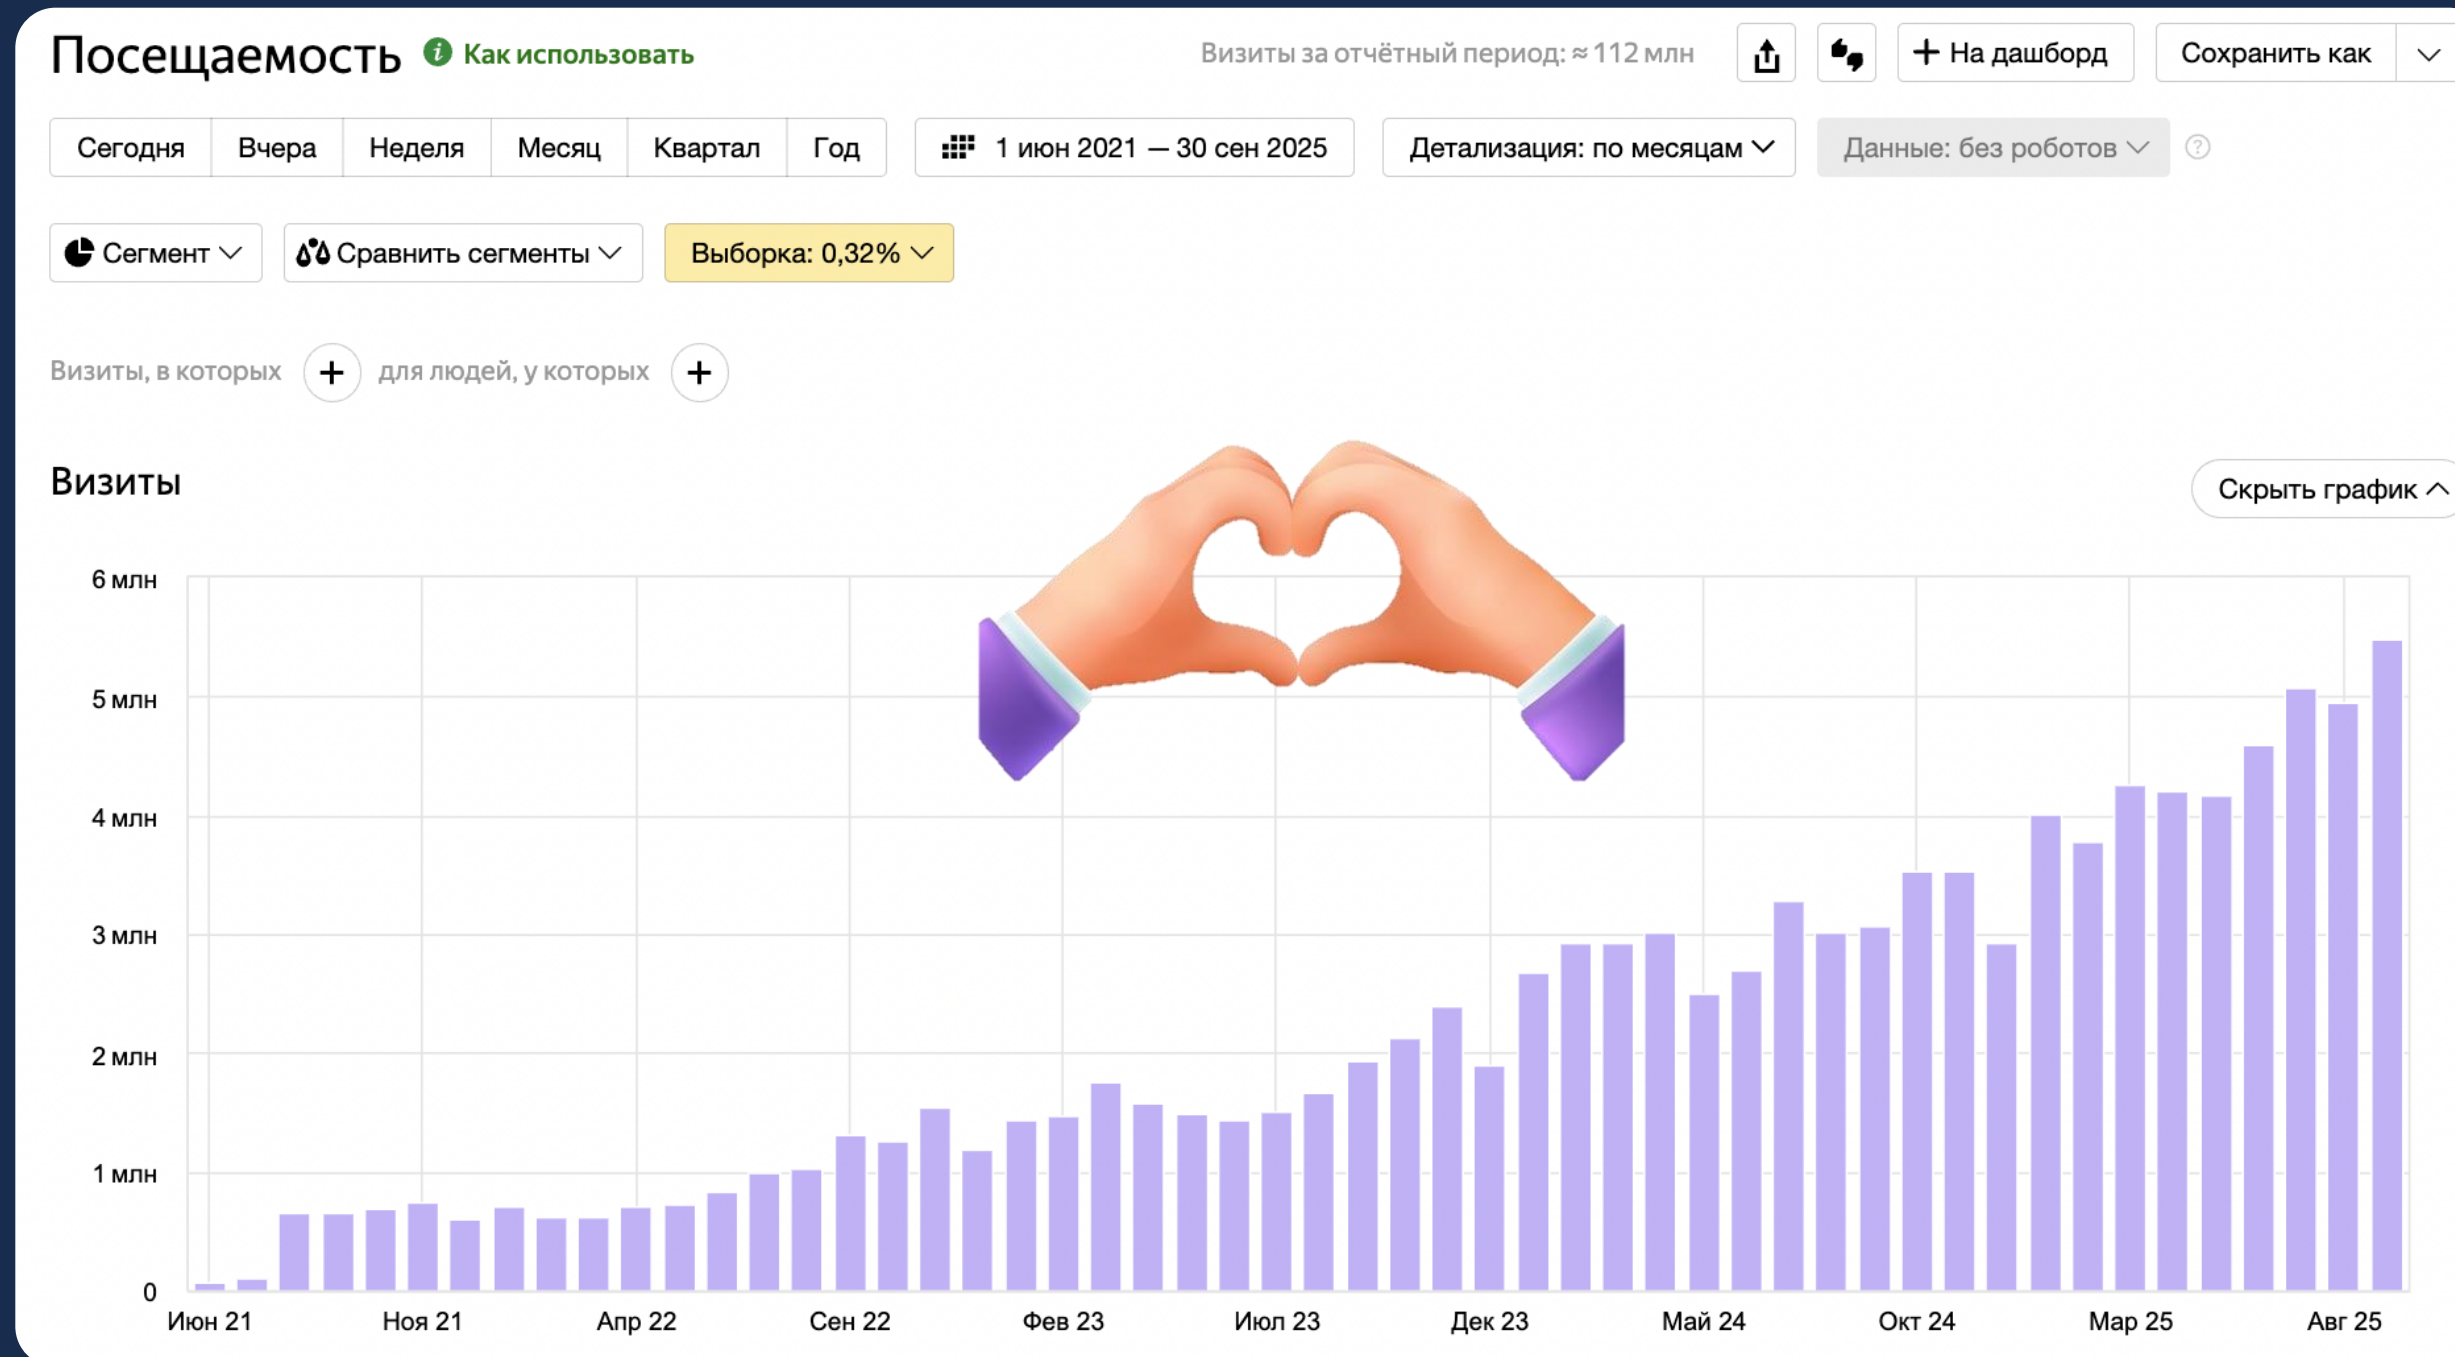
Посещаемость Как использовать

Визиты за отчётный период: ≈ 112 млн

На дашборд

Сохранить как

Сегодня | Вчера | Неделя | Месяц | Квартал | Год

1 июн 2021 — 30 сен 2025

Детализация: по месяцам

Данные: без роботов

Сегмент

Сравнить сегменты

Выборка: 0,32%

Визиты, в которых + для людей, у которых +

Визиты

Скрыть график

6 млн
5 млн
4 млн
3 млн
2 млн
1 млн
0

Июн 21 Ноя 21 Апр 22 Сен 22 Фев 23 Июл 23 Дек 23 Май 24 Окт 24 Мар 25 Авг 25